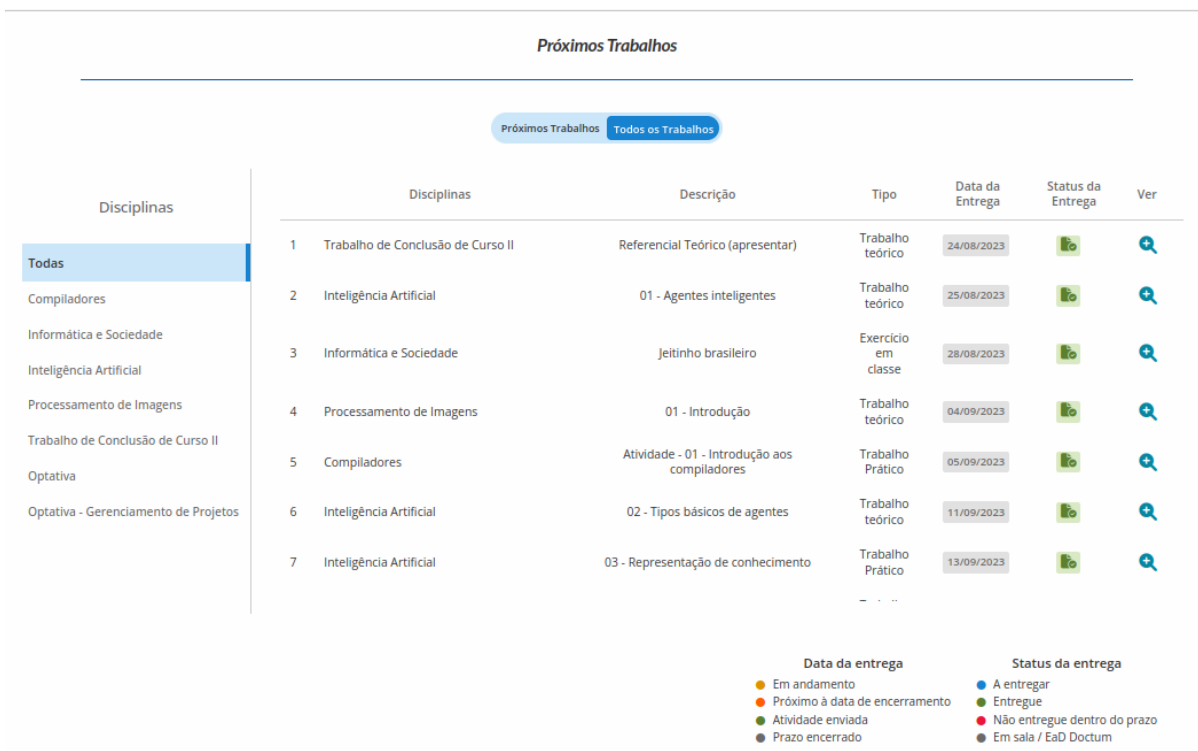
Próximos Trabalhos

Próximos Trabalhos | Todos os Trabalhos

Disciplinas

Todas
Compiladores
Informática e Sociedade
Inteligência Artificial
Processamento de Imagens
Trabalho de Conclusão de Curso II
Optativa
Optativa - Gerenciamento de Projetos

| | Disciplinas | Descrição | Tipo | Data da Entrega | Status da Entrega | Ver |
|---|---|---|---|---|---|---|
| 1 | Trabalho de Conclusão de Curso II | Referencial Teórico (apresentar) | Trabalho teórico | 24/08/2023 | | |
| 2 | Inteligência Artificial | 01 - Agentes inteligentes | Trabalho teórico | 25/08/2023 | | |
| 3 | Informática e Sociedade | Jeitinho brasileiro | Exercício em classe | 28/08/2023 | | |
| 4 | Processamento de Imagens | 01 - Introdução | Trabalho teórico | 04/09/2023 | | |
| 5 | Compiladores | Atividade - 01 - Introdução aos compiladores | Trabalho Prático | 05/09/2023 | | |
| 6 | Inteligência Artificial | 02 - Tipos básicos de agentes | Trabalho teórico | 11/09/2023 | | |
| 7 | Inteligência Artificial | 03 - Representação de conhecimento | Trabalho Prático | 13/09/2023 | | |

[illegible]

Data da entrega
Em andamento
Próximo à data de encerramento
Atividade enviada
Prazo encerrado

Status da entrega
A entregar
Entregue
Não entregue dentro do prazo
Em sala / EaD Doctum